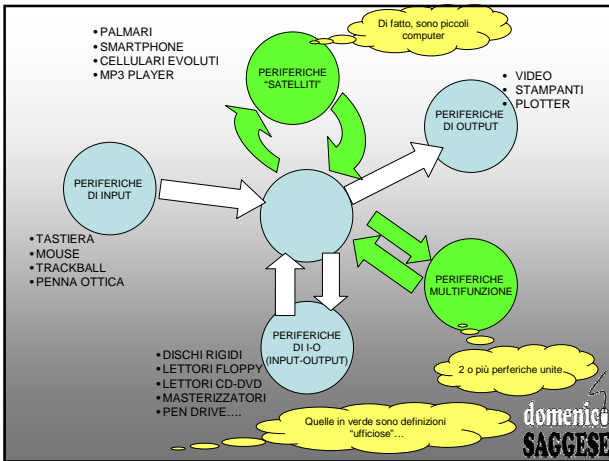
• PALMARI
• SMARTPHONE
• CELLULARI EVOLUTI
• MP3 PLAYER

Di fatto, sono piccoli computer

PERIFERICHE "SATELLITI"

• VIDEO
• STAMPANTI
• PLOTTER

PERIFERICHE DI OUTPUT

PERIFERICHE DI INPUT

• TASTIERA
• MOUSE
• TRACKBALL
• PENNA OTTICA

PERIFERICHE MULTIFUNZIONE

PERIFERICHE DI I-O (INPUT-OUTPUT)

• DISCHI RIGIDI
• LETTORI FLOPPY
• LETTORI CD-DVD
• MASTERIZZATORI
• PEN DRIVE….

2 o più perferiche unite

Quelle in verde sono definizioni "ufficiose"…

domenico SAGGESE